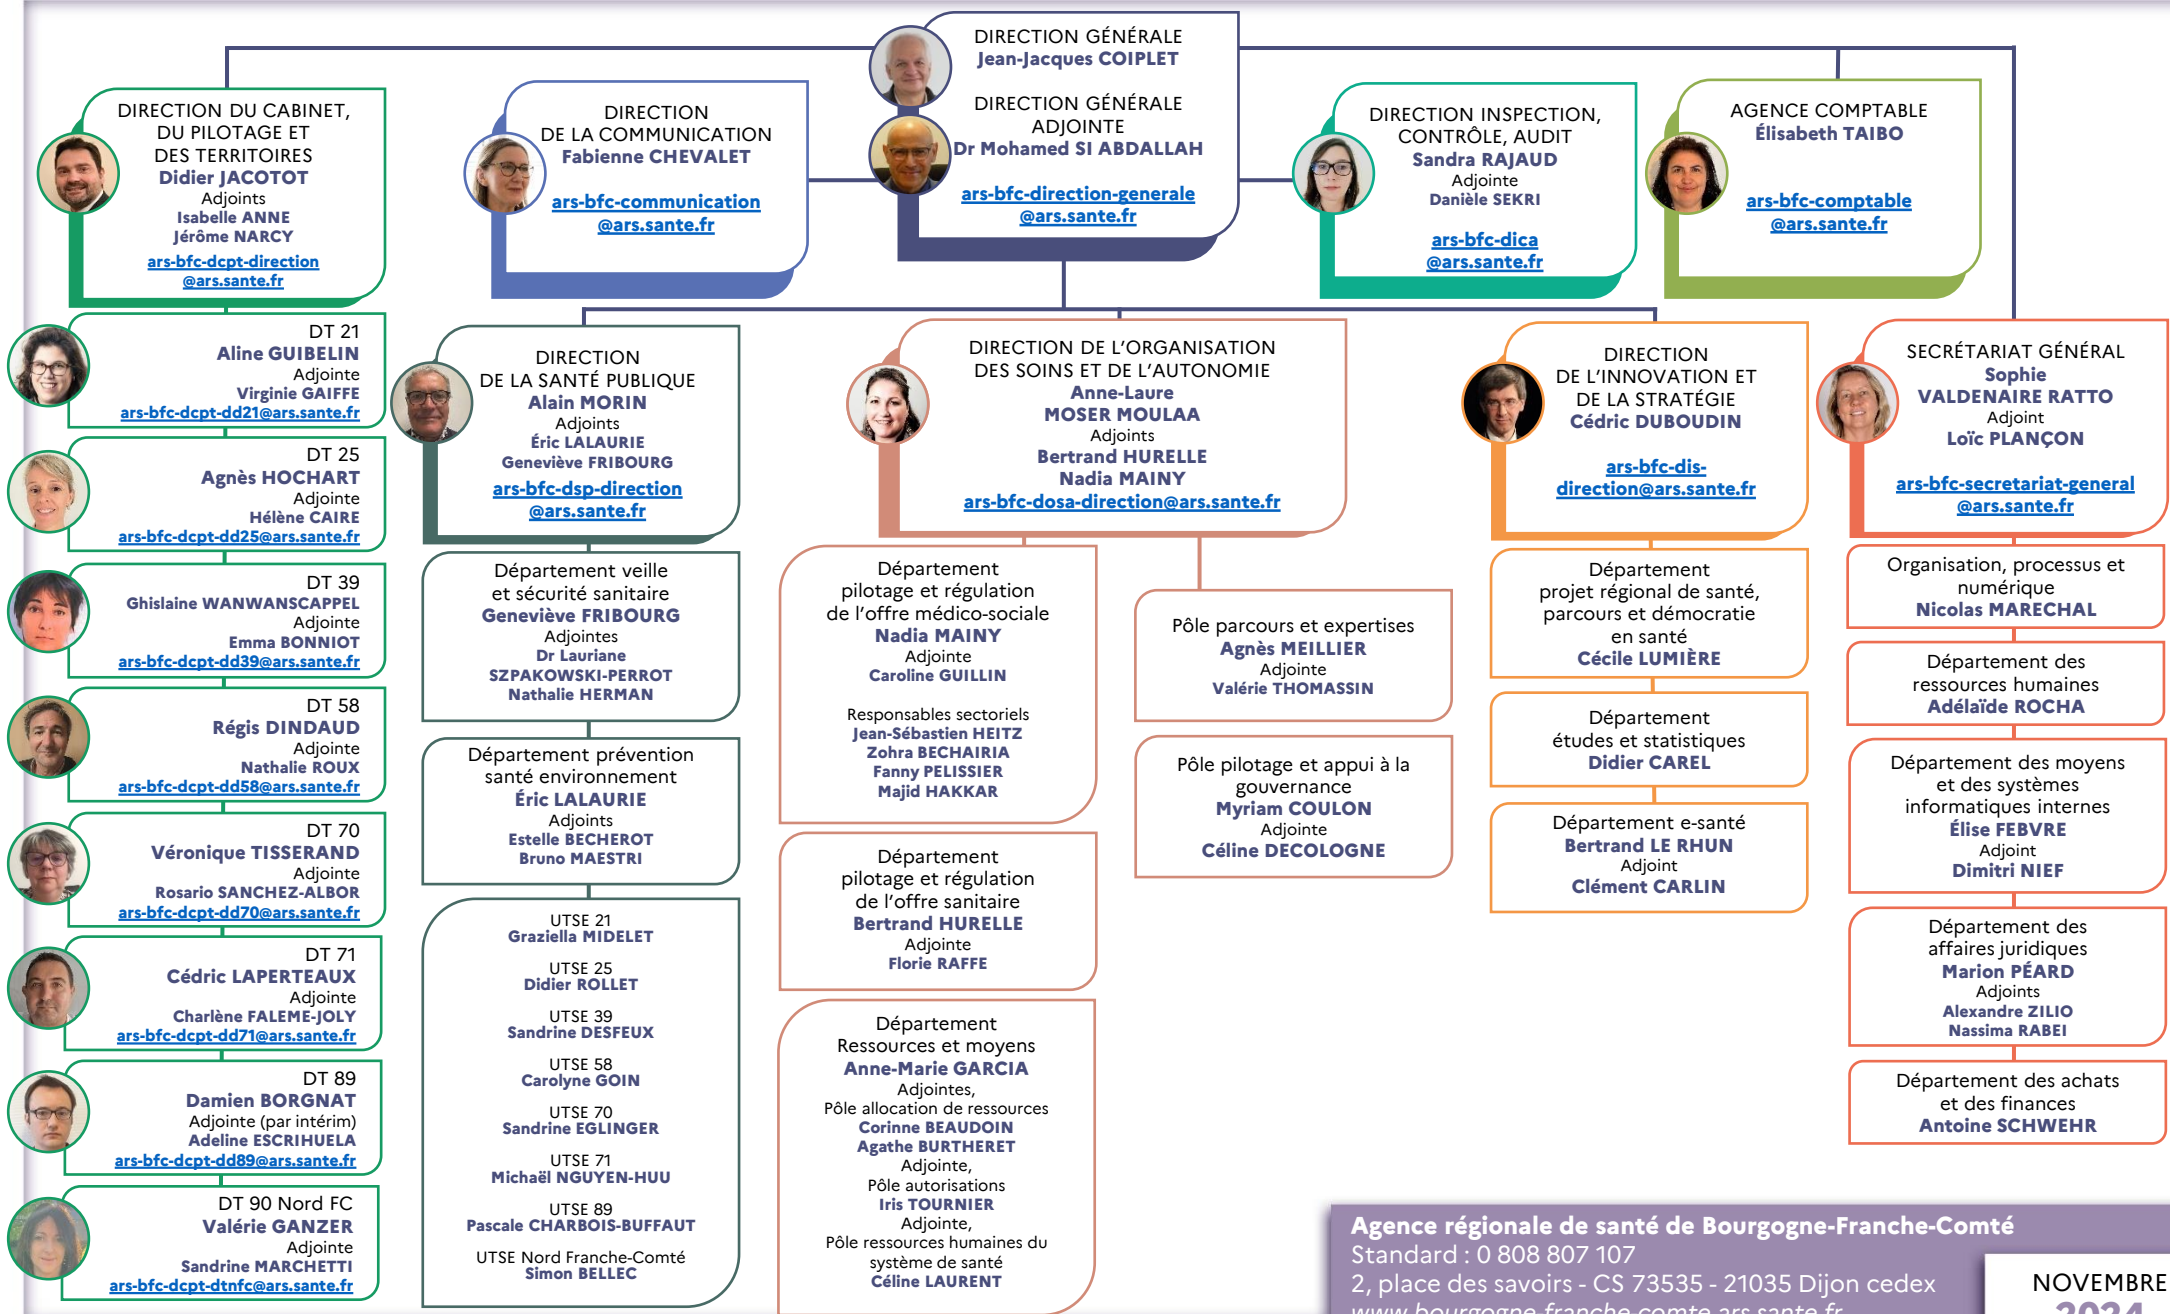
DIRECTION GÉNÉRALE
Jean-Jacques COIPLET

DIRECTION GÉNÉRALE ADJOINTE
Dr Mohamed SI ABDALLAH

ars-bfc-direction-generale@ars.sante.fr

DIRECTION DU CABINET, DU PILOTAGE ET DES TERRITOIRES
Didier JACOTOT
Adjoints
Isabelle ANNE
Jérôme NARCY
ars-bfc-dcpt-direction@ars.sante.fr

DIRECTION DE LA COMMUNICATION
Fabienne CHEVALET
ars-bfc-communication@ars.sante.fr

DIRECTION INSPECTION, CONTRÔLE, AUDIT
Sandra RAJAUD
Adjointe
Danièle SEKRI
ars-bfc-dica@ars.sante.fr

AGENCE COMPTABLE
Élisabeth TAIBO
ars-bfc-comptable@ars.sante.fr

DT 21
Aline GUIBELIN
Adjointe
Virginie GAIFFE
ars-bfc-dcpt-dd21@ars.sante.fr

DT 25
Agnès HOCHART
Adjointe
Hélène CAIRE
ars-bfc-dcpt-dd25@ars.sante.fr

DT 39
Ghislaine WANWANSCAPPEL
Adjointe
Emma BONNIOT
ars-bfc-dcpt-dd39@ars.sante.fr

DT 58
Régis DINDAUD
Adjointe
Nathalie ROUX
ars-bfc-dcpt-dd58@ars.sante.fr

DT 70
Véronique TISSERAND
Adjointe
Rosario SANCHEZ-ALBOR
ars-bfc-dcpt-dd70@ars.sante.fr

DT 71
Cédric LAPERTEAUX
Adjointe
Charlène FALEME-JOLY
ars-bfc-dcpt-dd71@ars.sante.fr

DT 89
Damien BORGNAT
Adjointe (par intérim)
Adeline ESCRIHUELA
ars-bfc-dcpt-dd89@ars.sante.fr

DT 90 Nord FC
Valérie GANZER
Adjointe
Sandrine MARCHETTI
ars-bfc-dcpt-dtnfc@ars.sante.fr

DIRECTION DE LA SANTÉ PUBLIQUE
Alain MORIN
Adjoints
Éric LALAURIE
Geneviève FRIBOURG
ars-bfc-dsp-direction@ars.sante.fr

Département veille et sécurité sanitaire
Geneviève FRIBOURG
Adjointes
Dr Lauriane SZPAKOWSKI-PERROT
Nathalie HERMAN

Département prévention santé environnement
Éric LALAURIE
Adjoints
Estelle BECHEROT
Bruno MAESTRI

UTSE 21
Graziella MIDELET
UTSE 25
Didier ROLLET
UTSE 39
Sandrine DESFEUX
UTSE 58
Carolyne GOIN
UTSE 70
Sandrine EGLINGER
UTSE 71
Michaël NGUYEN-HUU
UTSE 89
Pascale CHARBOIS-BUFFAUT
UTSE Nord Franche-Comté
Simon BELLEC

DIRECTION DE L'ORGANISATION DES SOINS ET DE L'AUTONOMIE
Anne-Laure MOSER MOULAA
Adjoints
Bertrand HURELLE
Nadia MAINY
ars-bfc-dosa-direction@ars.sante.fr

Département pilotage et régulation de l'offre médico-sociale
Nadia MAINY
Adjointe
Caroline GUILLIN
Responsables sectoriels
Jean-Sébastien HEITZ
Zohra BECHAIRIA
Fanny PELISSIER
Majid HAKKAR

Département pilotage et régulation de l'offre sanitaire
Bertrand HURELLE
Adjointe
Florie RAFFE

Département Ressources et moyens
Anne-Marie GARCIA
Adjointes,
Pôle allocation de ressources
Corinne BEAUDOIN
Agathe BURTHERET
Adjointe,
Pôle autorisations
Iris TOURNIER
Adjointe,
Pôle ressources humaines du système de santé
Céline LAURENT

Pôle parcours et expertises
Agnès MEILLIER
Adjointe
Valérie THOMASSIN

Pôle pilotage et appui à la gouvernance
Myriam COULON
Adjointe
Céline DECOLOGNE

DIRECTION DE L'INNOVATION ET DE LA STRATÉGIE
Cédric DUBOUDIN
ars-bfc-dis-direction@ars.sante.fr

Département projet régional de santé, parcours et démocratie en santé
Cécile LUMIÈRE

Département études et statistiques
Didier CAREL

Département e-santé
Bertrand LE RHUN
Adjoint
Clément CARLIN

SECRÉTARIAT GÉNÉRAL
Sophie VALDENAIRE RATTO
Adjoint
Loïc PLANÇON
ars-bfc-secretariat-general@ars.sante.fr

Organisation, processus et numérique
Nicolas MARECHAL

Département des ressources humaines
Adélaïde ROCHA

Département des moyens et des systèmes informatiques internes
Élise FEBVRE
Adjoint
Dimitri NIEF

Département des affaires juridiques
Marion PÉARD
Adjoints
Alexandre ZILIO
Nassima RABEI

Département des achats et des finances
Antoine SCHWEHR

Agence régionale de santé de Bourgogne-Franche-Comté
Standard : 0 808 807 107
2, place des savoirs - CS 73535 - 21035 Dijon cedex
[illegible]

NOVEMBRE
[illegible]